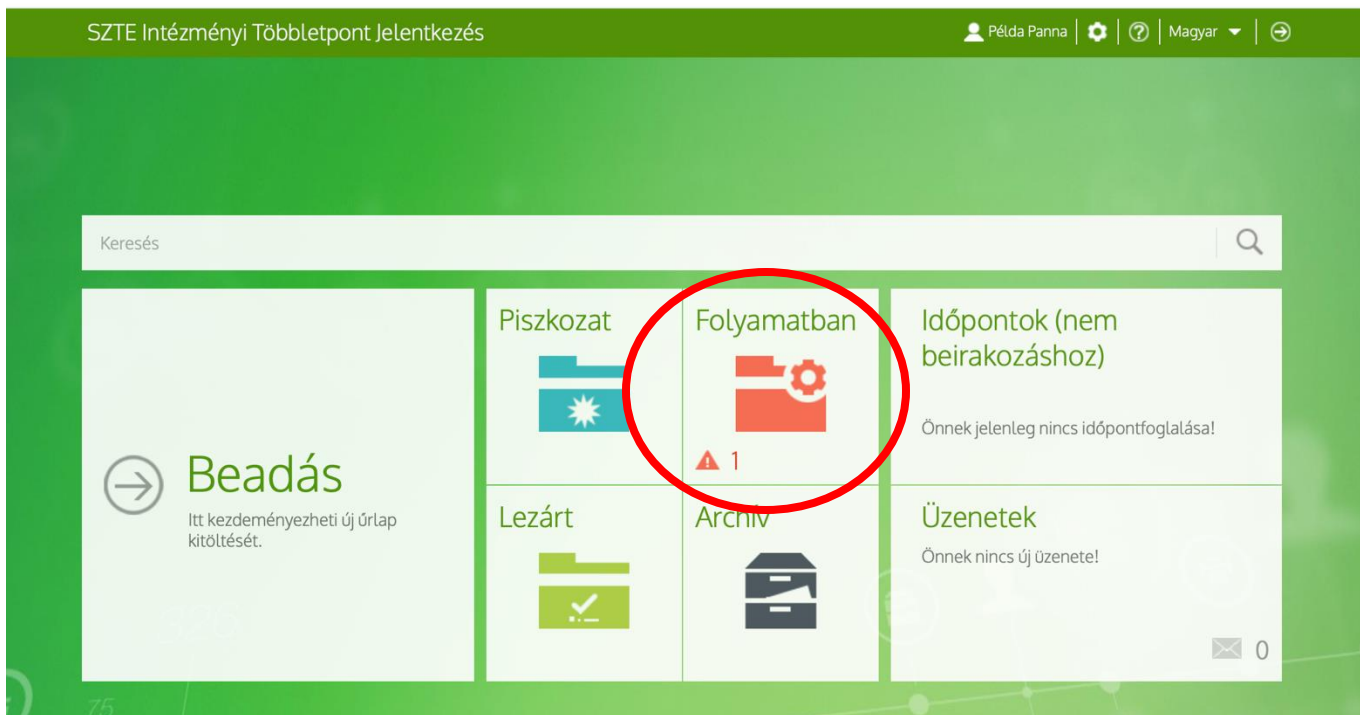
SZTE Intézményi Többletpont Jelentkezés

Példa Panna | Magyar

Keresés

Beadás
Itt kezdeményezheti új űrlap kitöltését.

Piszkozat

Folyamatban
1

Időpontok (nem beirakozáshoz)
Önnek jelenleg nincs időpontfoglalása!

Lezárt

Archív

Üzenetek
Önnek nincs új üzenete!

0